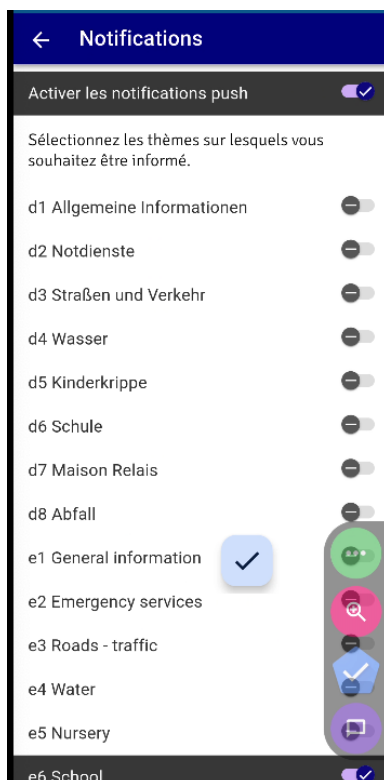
← Notifications

Activer les notifications push

Sélectionnez les thèmes sur lesquels vous souhaitez être informé.

d1 Allgemeine Informationen

d2 Notdienste

d3 Straßen und Verkehr

d4 Wasser

d5 Kinderkrippe

d6 Schule

d7 Maison Relais

d8 Abfall

e1 General information

e2 Emergency services

e3 Roads - traffic

e4 Water

e5 Nursery

e6 School